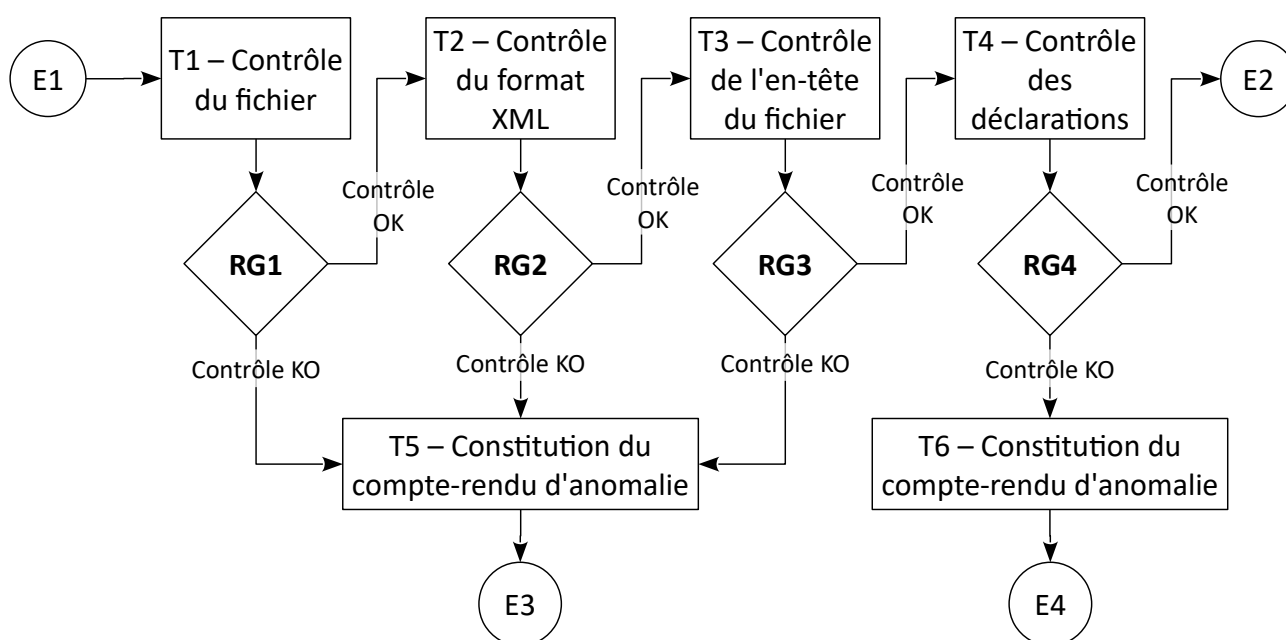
E1

T1 – Contrôle du fichier

Contrôle OK

RG1

Contrôle KO

T2 – Contrôle du format XML

Contrôle OK

RG2

Contrôle KO

T3 – Contrôle de l'en-tête du fichier

Contrôle OK

RG3

Contrôle KO

T4 – Contrôle des déclarations

Contrôle OK

E2

RG4

Contrôle KO

T5 – Constitution du compte-rendu d'anomalie

T6 – Constitution du compte-rendu d'anomalie

E3

E4